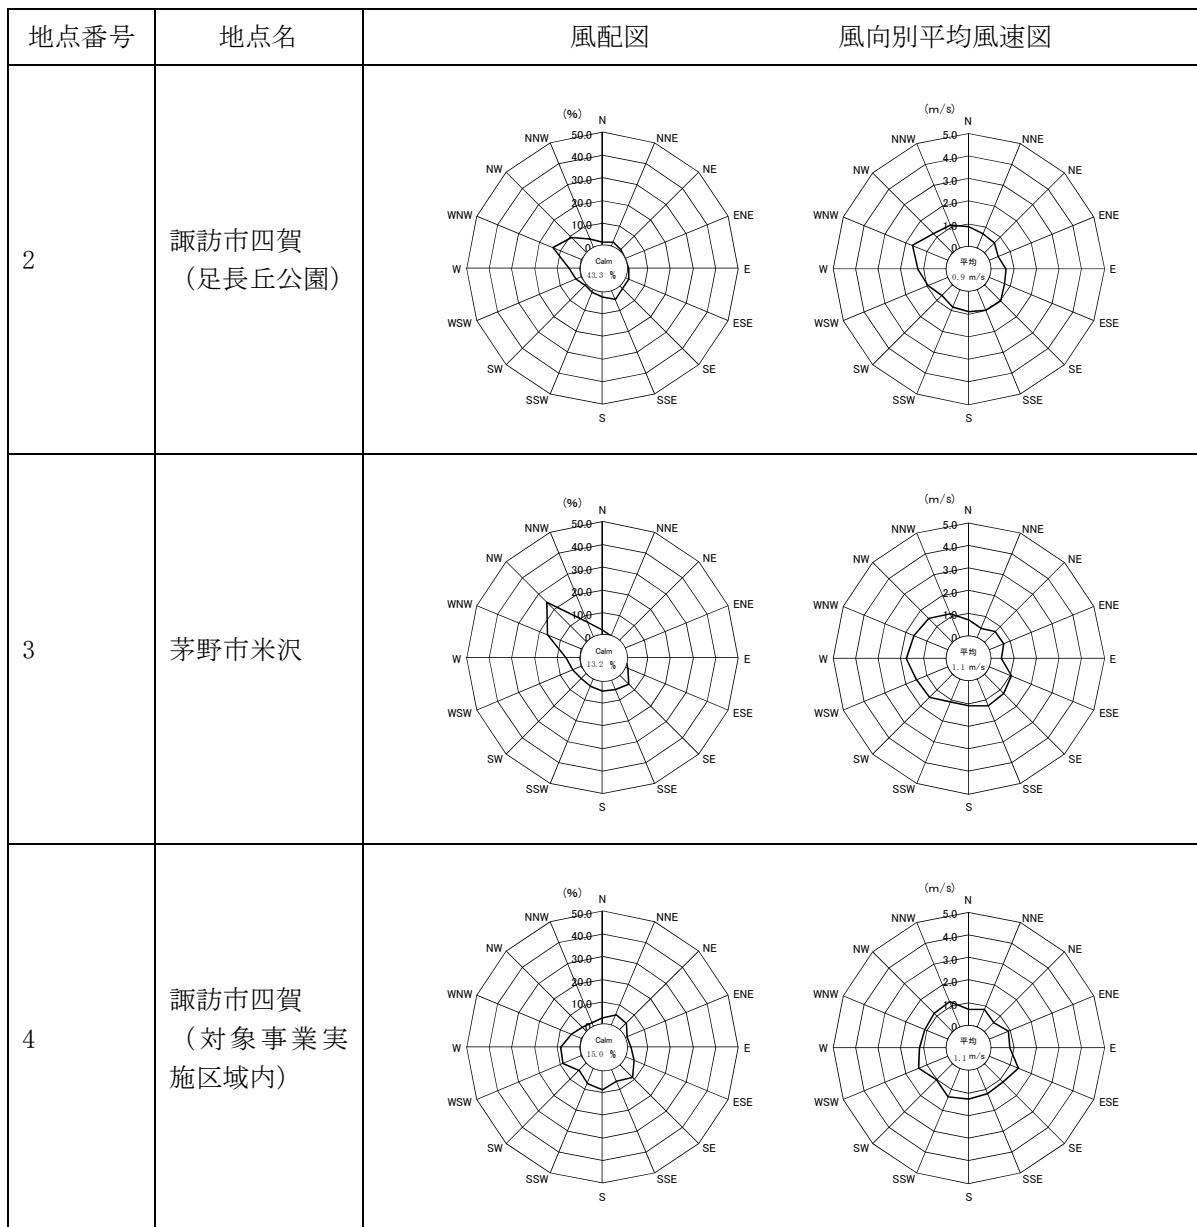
| 地点番号 | 地点名 | 風配図 | 風向別平均風速図 |
|---|---|---|---|
| 2 | 諏訪市四賀（足長丘公園） | (%) N NNE NE ENE E ESE SE SSE S SSW SW WSW W WNW NW NNW 50.0 40.0 30.0 20.0 10.0 0 Calm 43.3 % | (m/s) N NNE NE ENE E ESE SE SSE S SSW SW WSW W WNW NW NNW 5.0 4.0 3.0 2.0 1.0 0 平均 0.9 m/s |
| 3 | 茅野市米沢 | (%) N NNE NE ENE E ESE SE SSE S SSW SW WSW W WNW NW NNW 50.0 40.0 30.0 20.0 10.0 0 Calm 13.2 % | (m/s) N NNE NE ENE E ESE SE SSE S SSW SW WSW W WNW NW NNW 5.0 4.0 3.0 2.0 1.0 0 平均 1.1 m/s |
| 4 | 諏訪市四賀（対象事業実施区域内） | (%) N NNE NE ENE E ESE SE SSE S SSW SW WSW W WNW NW NNW 50.0 40.0 30.0 20.0 10.0 0 Calm 15.0 % | (m/s) N NNE NE ENE E ESE SE SSE S SSW SW WSW W WNW NW NNW 5.0 4.0 3.0 2.0 1.0 0 平均 1.1 m/s |